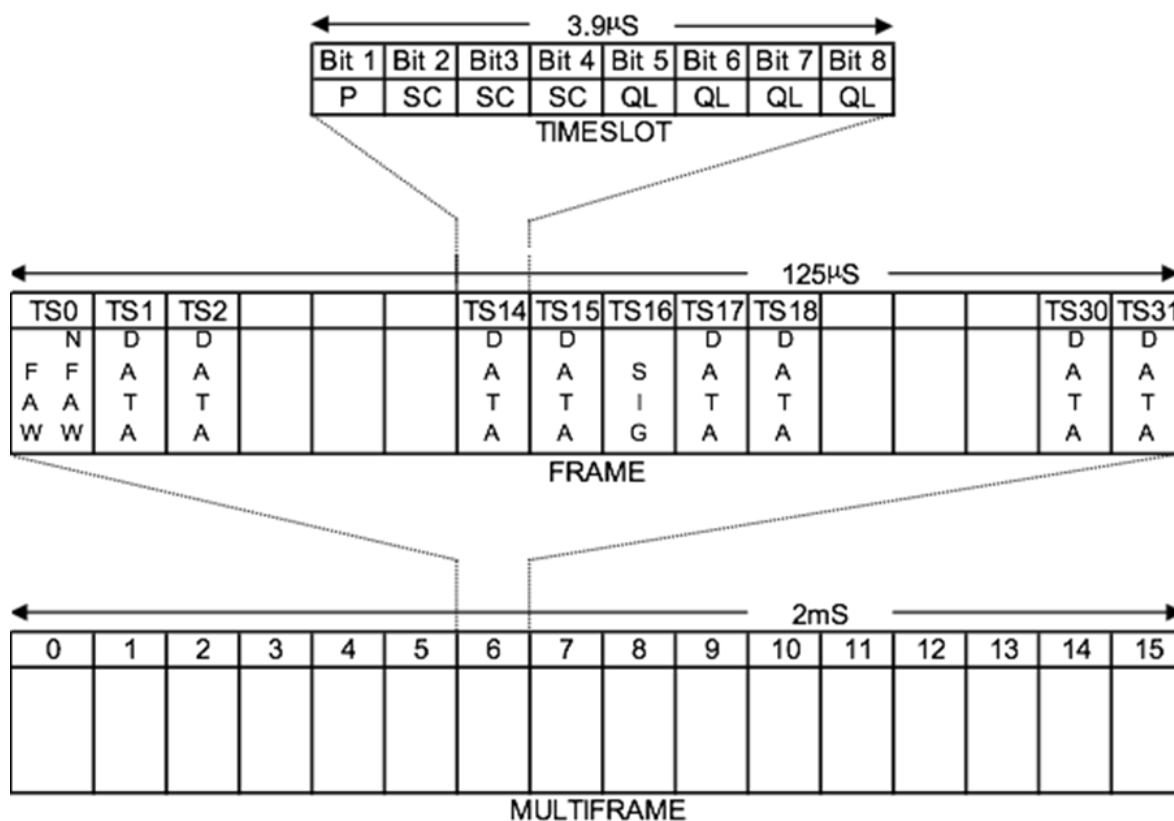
3.9μS

| Bit 1 | Bit 2 | Bit3 | Bit 4 | Bit 5 | Bit 6 | Bit 7 | Bit 8 |
|---|---|---|---|---|---|---|---|
| P | SC | SC | SC | QL | QL | QL | QL |

TIMESLOT

125μS

| TS0 | TS1 | TS2 | | | | TS14 | TS15 | TS16 | TS17 | TS18 | | | | TS30 | TS31 |
|---|---|---|---|---|---|---|---|---|---|---|---|---|---|---|---|
| FAW NFAW | DATA | DATA | | | | DATA | DATA | SIG | DATA | DATA | | | | DATA | DATA |

FRAME

2mS

| 0 | 1 | 2 | 3 | 4 | 5 | 6 | 7 | 8 | 9 | 10 | 11 | 12 | 13 | 14 | 15 |
|---|---|---|---|---|---|---|---|---|---|---|---|---|---|---|---|
| | | | | | | | | | | | | | | | |

MULTIFRAME